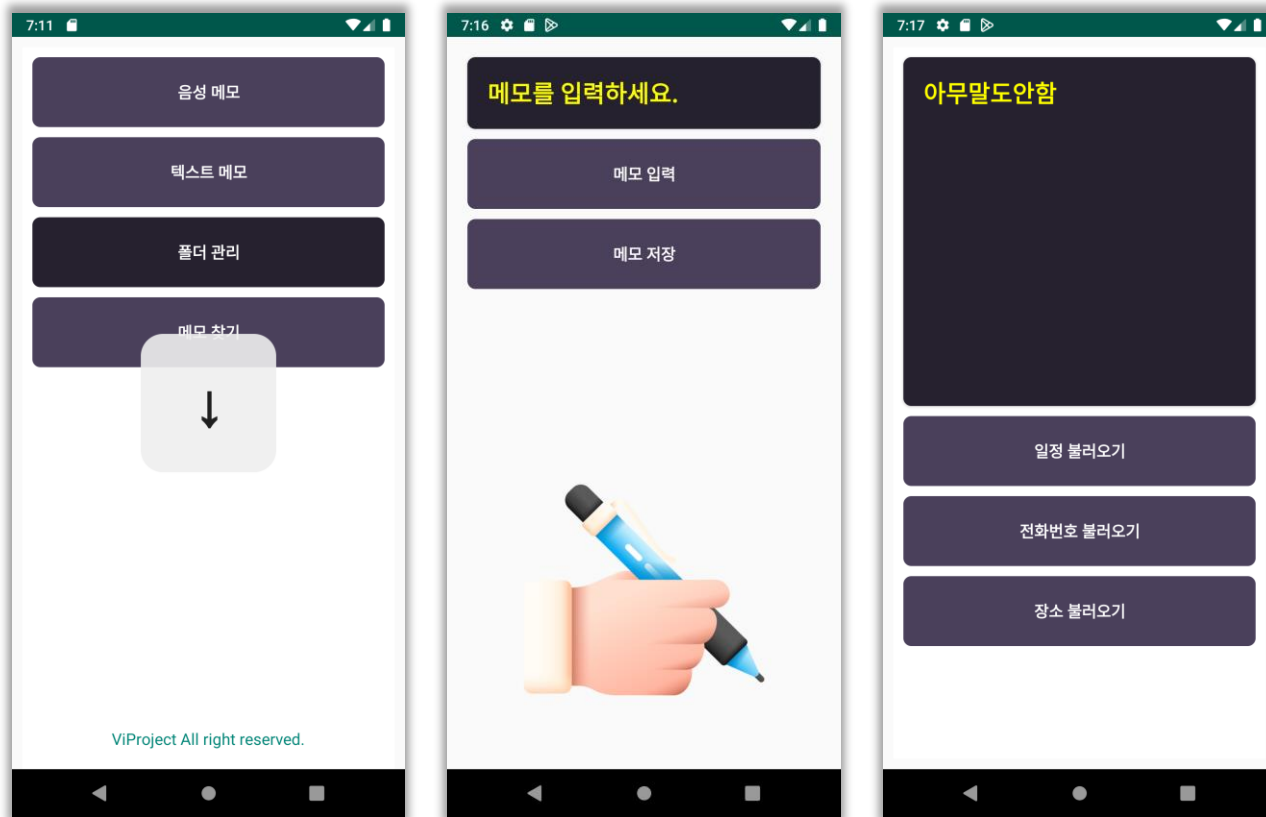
7:11

음성 메모

텍스트 메모

폴더 관리

메모 찾기

↓

ViProject All right reserved.

7:16

메모를 입력하세요.

메모 입력

메모 저장

7:17

아무말도안함

일정 불러오기

전화번호 불러오기

장소 불러오기